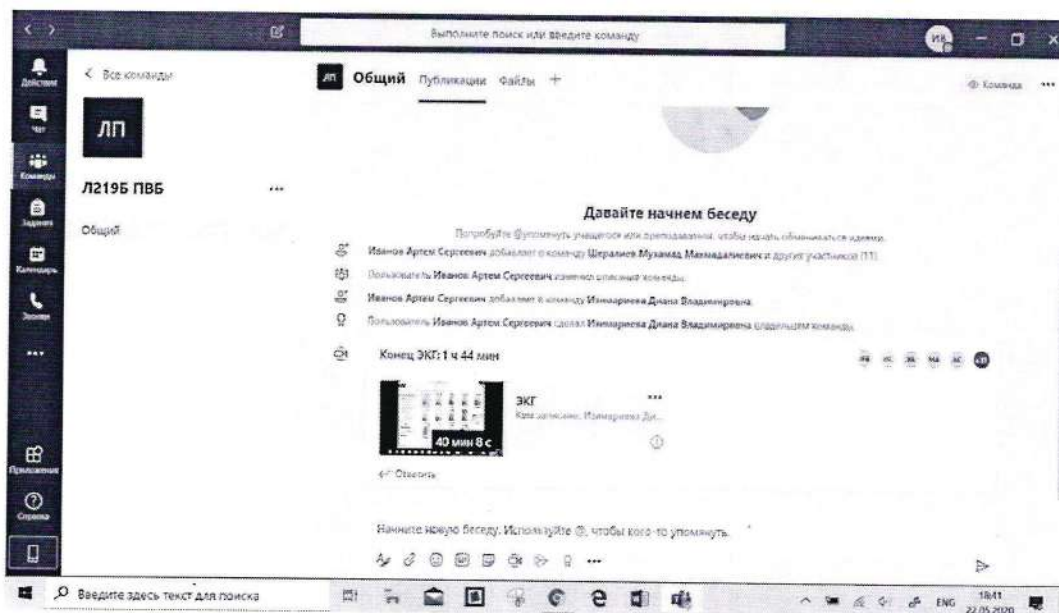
Выполните поиск или введите команду

ИВ

Действия

Чат

Команды

Задания

Календарь

Звонки

...

Приложения

Справка

< Все команды

ЛП

Л219Б ПВБ ...

Общий

ЛП Общий Публикации Файлы +

Команда ...

Давайте начнем беседу

Попробуйте @упомянуть учащегося или преподавателя, чтобы начать обмениваться идеями.

Иванов Артем Сергеевич добавляет в команду Шералиев Музамад Махмадалиевич и других участников (11).

Пользователь Иванов Артем Сергеевич изменил описание команды.

Иванов Артем Сергеевич добавляет в команду Иммариева Диана Владимировна.

Пользователь Иванов Артем Сергеевич сделал Иммариева Диана Владимировна владельцем команды.

Конец ЭКГ: 1 ч 44 мин

ЭКГ ...

Кем записано: Иммариева Ди...

40 мин 8 с

Ответить

Начните новую беседу. Используйте @, чтобы кого-то упомянуть.

...

Введите здесь текст для поиска

ENG 18:41 22.05.2020